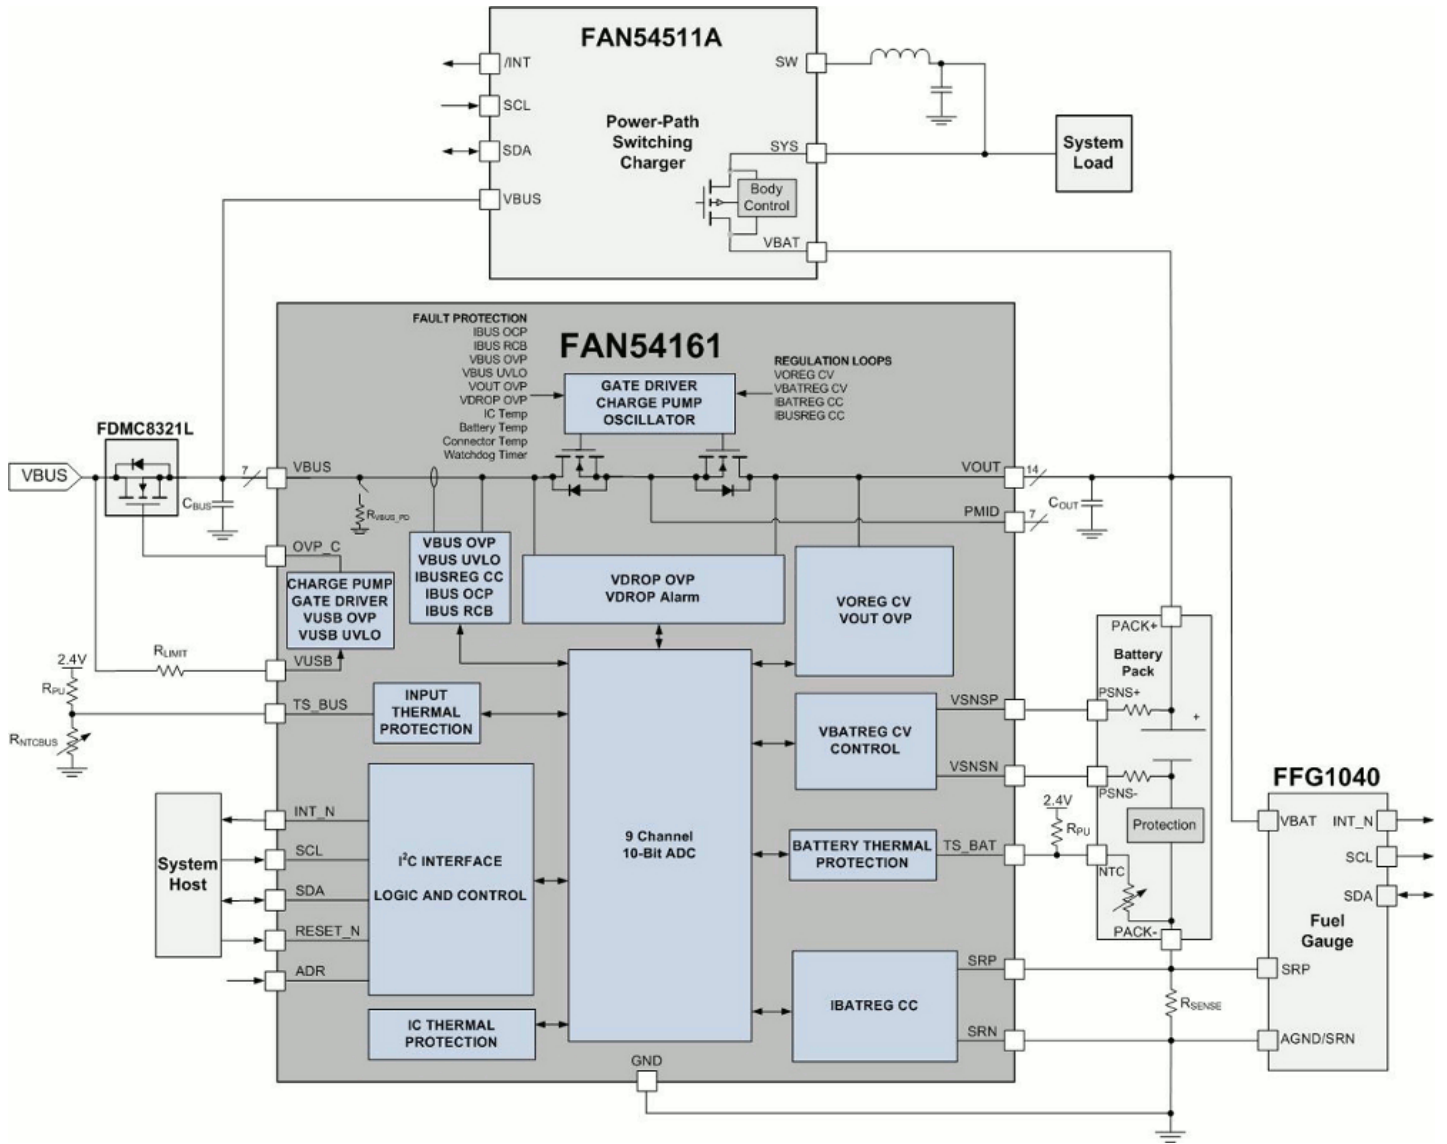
FAN54511A

/INT
SCL
SDA
VBUS

Power-Path Switching Charger

SW
SYS
Body Control
VBAT

System Load

FAULT PROTECTION
IBUS OCP
IBUS RCB
VBUS OVP
VBUS UVLO
VOUT OVP
VDROP OVP
IC Temp
Battery Temp
Connector Temp
Watchdog Timer

FAN54161

REGULATION LOOPS
VOREG CV
VBATREG CV
IBATREG CC
IBUSREG CC

GATE DRIVER
CHARGE PUMP
OSCILLATOR

FDMC8321L

VBUS

$C_{BUS}$

7

VBUS

$R_{VBUS\_PD}$

VOUT

14

PMID

7

$C_{OUT}$

OVP_C

CHARGE PUMP
GATE DRIVER
VUSB OVP
VUSB UVLO

VBUS OVP
VBUS UVLO
IBUSREG CC
IBUS OCP
IBUS RCB

VDROP OVP
VDROP Alarm

VOREG CV
VOUT OVP

2.4V

$R_{LIMIT}$

VUSB

$R_{PU}$

TS_BUS

$R_{NTCBUS}$

INPUT THERMAL PROTECTION

PACK+

Battery Pack

PSNS+

VSNSP

VBATREG CV CONTROL

VSNSN

PSNS-

System Host

INT_N
SCL
SDA
RESET_N
ADR

$I^2C$ INTERFACE

LOGIC AND CONTROL

9 Channel
10-Bit ADC

BATTERY THERMAL PROTECTION

TS_BAT

2.4V

$R_{PU}$

NTC

Protection

PACK-

FFG1040

VBAT
INT_N
SCL
SDA

Fuel Gauge

SRP

IBATREG CC

SRP

$R_{SENSE}$

SRN

AGND/SRN

IC THERMAL PROTECTION

GND